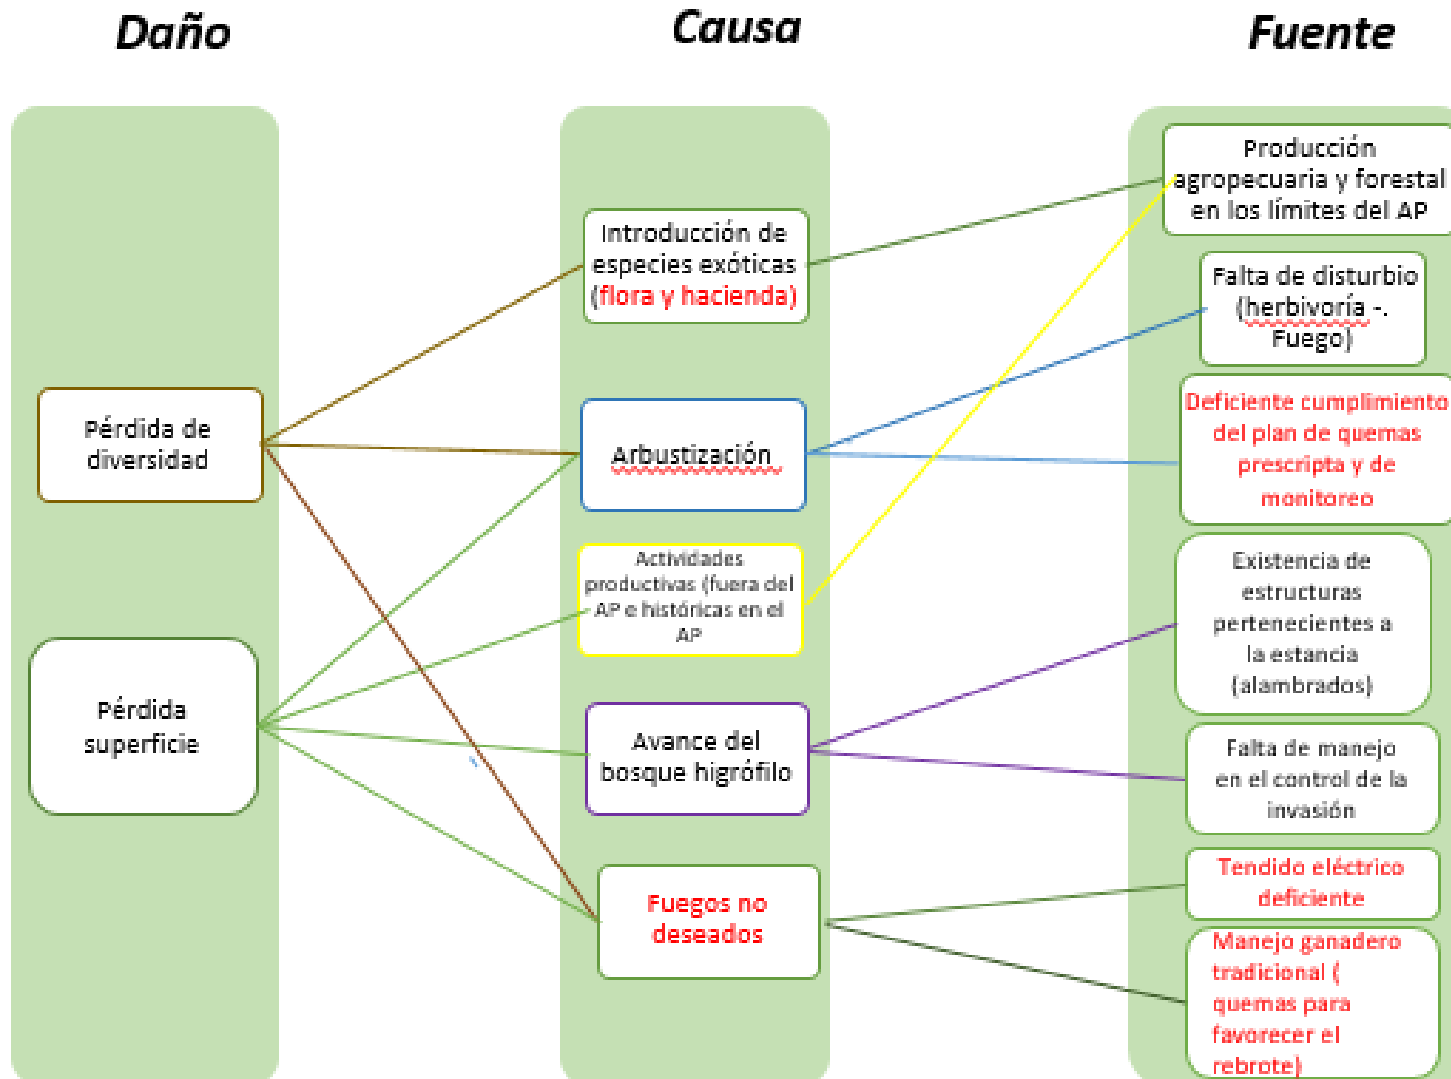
Daño

Causa

Fuente

Pérdida de diversidad

Pérdida superficie

Introducción de especies exóticas (flora y hacienda)

Arbustización

Actividades productivas (fuera del AP e históricas en el AP

Avance del bosque higrófilo

Fuegos no deseados

Producción agropecuaria y forestal en los límites del AP

Falta de disturbio (herbivoría -. Fuego)

Deficiente cumplimiento del plan de quemas prescripta y de monitoreo

Existencia de estructuras pertenecientes a la estancia (alambrados)

Falta de manejo en el control de la invasión

Tendido eléctrico deficiente

Manejo ganadero tradicional ( quemas para favorecer el rebrote)